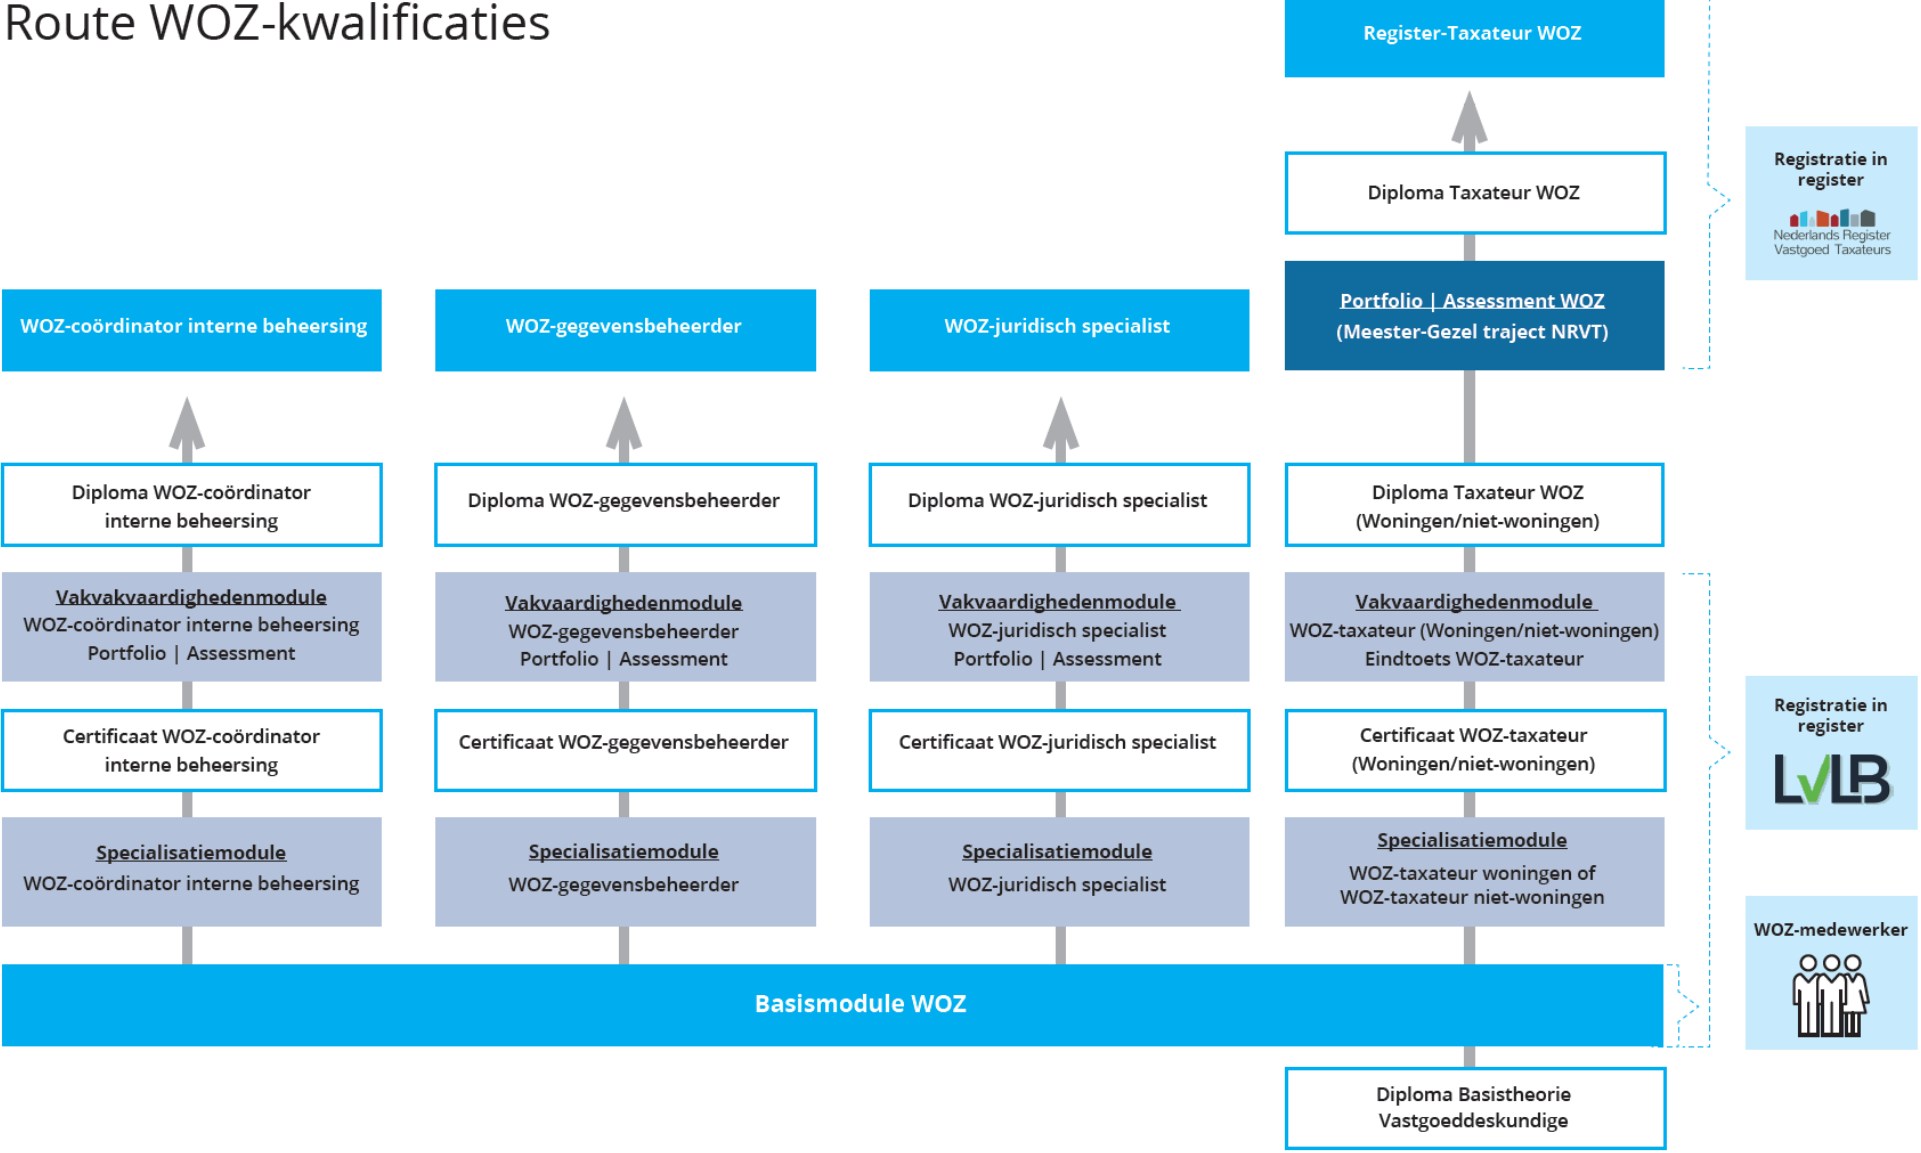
Route WOZ-kwalificaties

Register-Taxateur WOZ

Diploma Taxateur WOZ

Portfolio | Assessment WOZ
(Meester-Gezel traject NRVT)

Registratie in register

Nederlands Register Vastgoed Taxateurs

WOZ-coördinator interne beheersing

WOZ-gegevensbeheerder

WOZ-juridisch specialist

Diploma WOZ-coördinator interne beheersing

Diploma WOZ-gegevensbeheerder

Diploma WOZ-juridisch specialist

Diploma Taxateur WOZ
(Woningen/niet-woningen)

Vakvakvaardighedenmodule
WOZ-coördinator interne beheersing
Portfolio | Assessment

Vakvaardighedenmodule
WOZ-gegevensbeheerder
Portfolio | Assessment

Vakvaardighedenmodule
WOZ-juridisch specialist
Portfolio | Assessment

Vakvaardighedenmodule
WOZ-taxateur (Woningen/niet-woningen)
Eindtoets WOZ-taxateur

Registratie in register

LVLB

Certificaat WOZ-coördinator interne beheersing

Certificaat WOZ-gegevensbeheerder

Certificaat WOZ-juridisch specialist

Certificaat WOZ-taxateur
(Woningen/niet-woningen)

Specialisatiemodule
WOZ-coördinator interne beheersing

Specialisatiemodule
WOZ-gegevensbeheerder

Specialisatiemodule
WOZ-juridisch specialist

Specialisatiemodule
WOZ-taxateur woningen of
WOZ-taxateur niet-woningen

WOZ-medewerker

Basismodule WOZ

Diploma Basistheorie
Vastgoeddeskundige